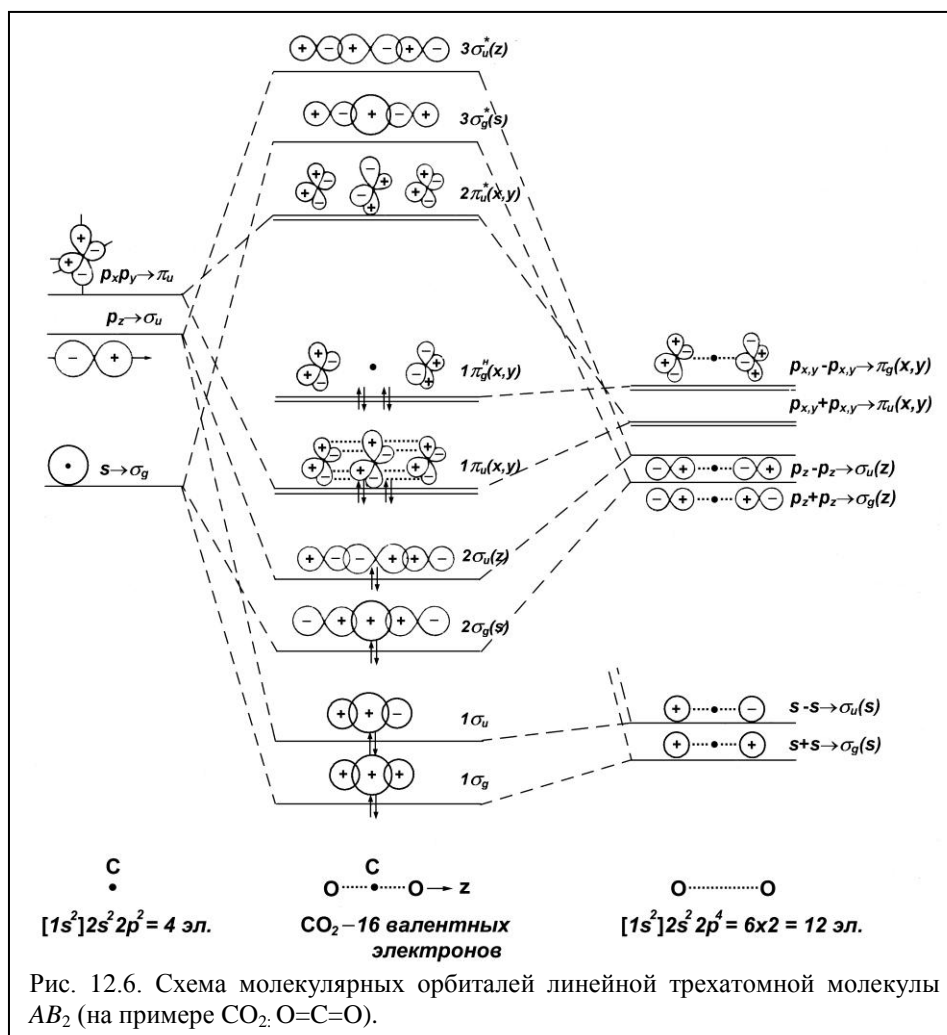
$3\sigma_u^*(z)$

$3\sigma_g^*(s)$

$2\pi_u^*(x,y)$

$p_x p_y \rightarrow \pi_u$

$p_z \rightarrow \sigma_u$

$1\pi_g^н(x,y)$

$p_{x,y} - p_{x,y} \rightarrow \pi_g(x,y)$

$p_{x,y} + p_{x,y} \rightarrow \pi_u(x,y)$

$s \rightarrow \sigma_g$

$1\pi_u(x,y)$

$p_z - p_z \rightarrow \sigma_u(z)$

$p_z + p_z \rightarrow \sigma_g(z)$

$2\sigma_u(z)$

$2\sigma_g(s)$

$1\sigma_u$

$s - s \rightarrow \sigma_u(s)$

$s + s \rightarrow \sigma_g(s)$

$1\sigma_g$

C

$[1s^2]2s^22p^2 = 4$ эл.

C

O ····· • ····· O → z

$CO_2$ – 16 валентных электронов

O ············ O

$[1s^2]2s^22p^4 = 6x2 = 12$ эл.

Рис. 12.6. Схема молекулярных орбиталей линейной трехатомной молекулы $AB_2$ (на примере $CO_2$: O=C=O).